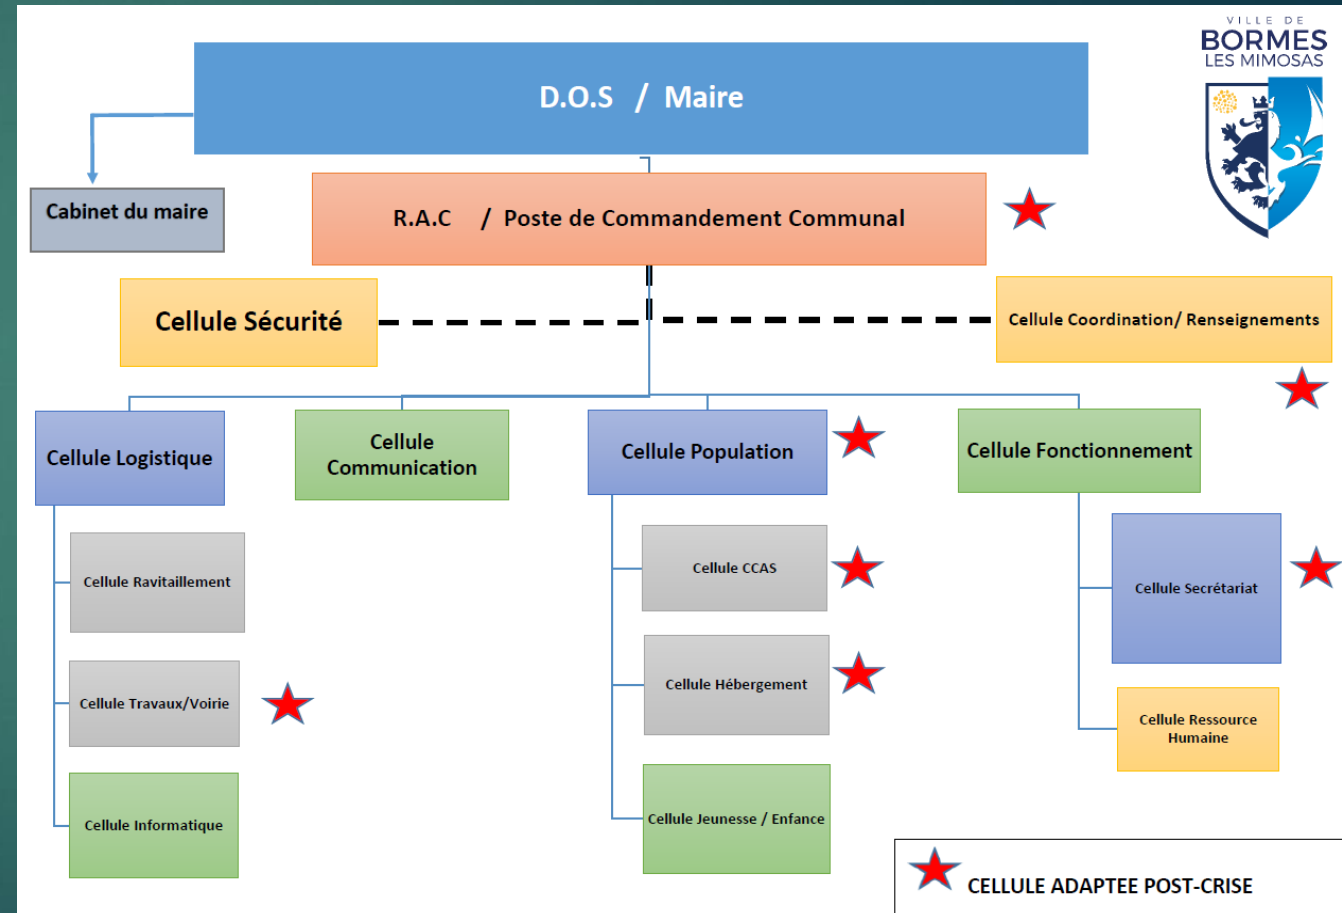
VILLE DE
BORMES
LES MIMOSAS

D.O.S / Maire

Cabinet du maire

R.A.C / Poste de Commandement Communal

Cellule Sécurité

Cellule Coordination/ Renseignements

Cellule Logistique

Cellule Communication

Cellule Population

Cellule Fonctionnement

Cellule Ravitaillement

Cellule Travaux/Voirie

Cellule Informatique

Cellule CCAS

Cellule Hébergement

Cellule Jeunesse / Enfance

Cellule Secrétariat

Cellule Ressource Humaine

CELLULE ADAPTEE POST-CRISE